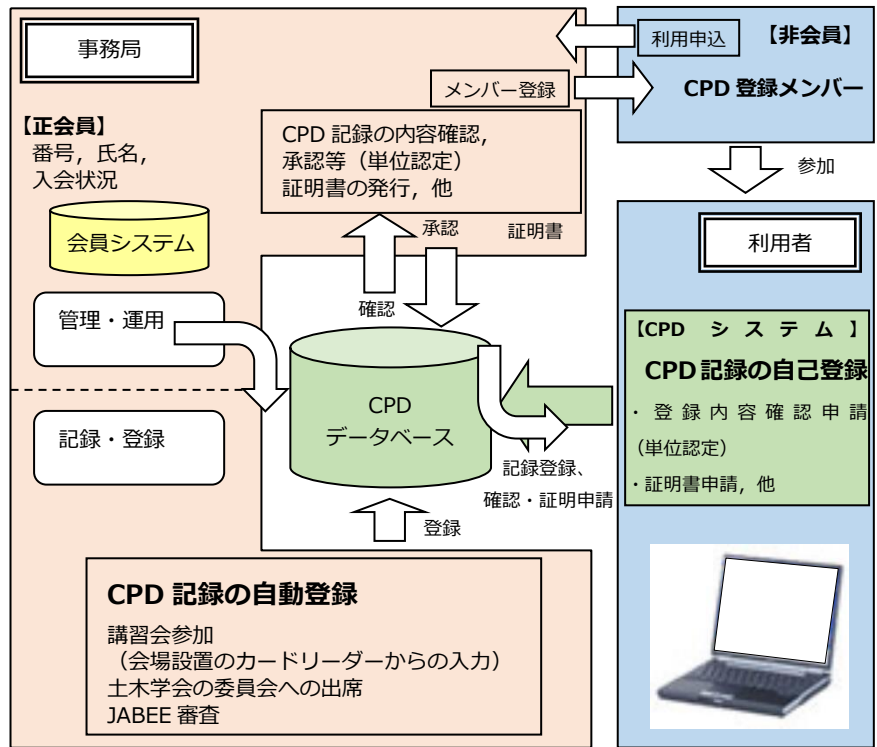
事務局

利用申込

【非会員】

メンバー登録

CPD 登録メンバー

【正会員】
番号，氏名，
入会状況

CPD 記録の内容確認，
承認等（単位認定）
証明書の発行，他

参加

会員システム

承認

証明書

利用者

確認

管理・運用

【CPD システム】

CPD 記録の自己登録

CPD
データベース

・登録内容確認申請
（単位認定）

記録・登録

・証明書申請，他

記録登録、
確認・証明申請

登録

CPD 記録の自動登録

講習会参加
（会場設置のカードリーダーからの入力）
土木学会の委員会への出席
JABEE 審査